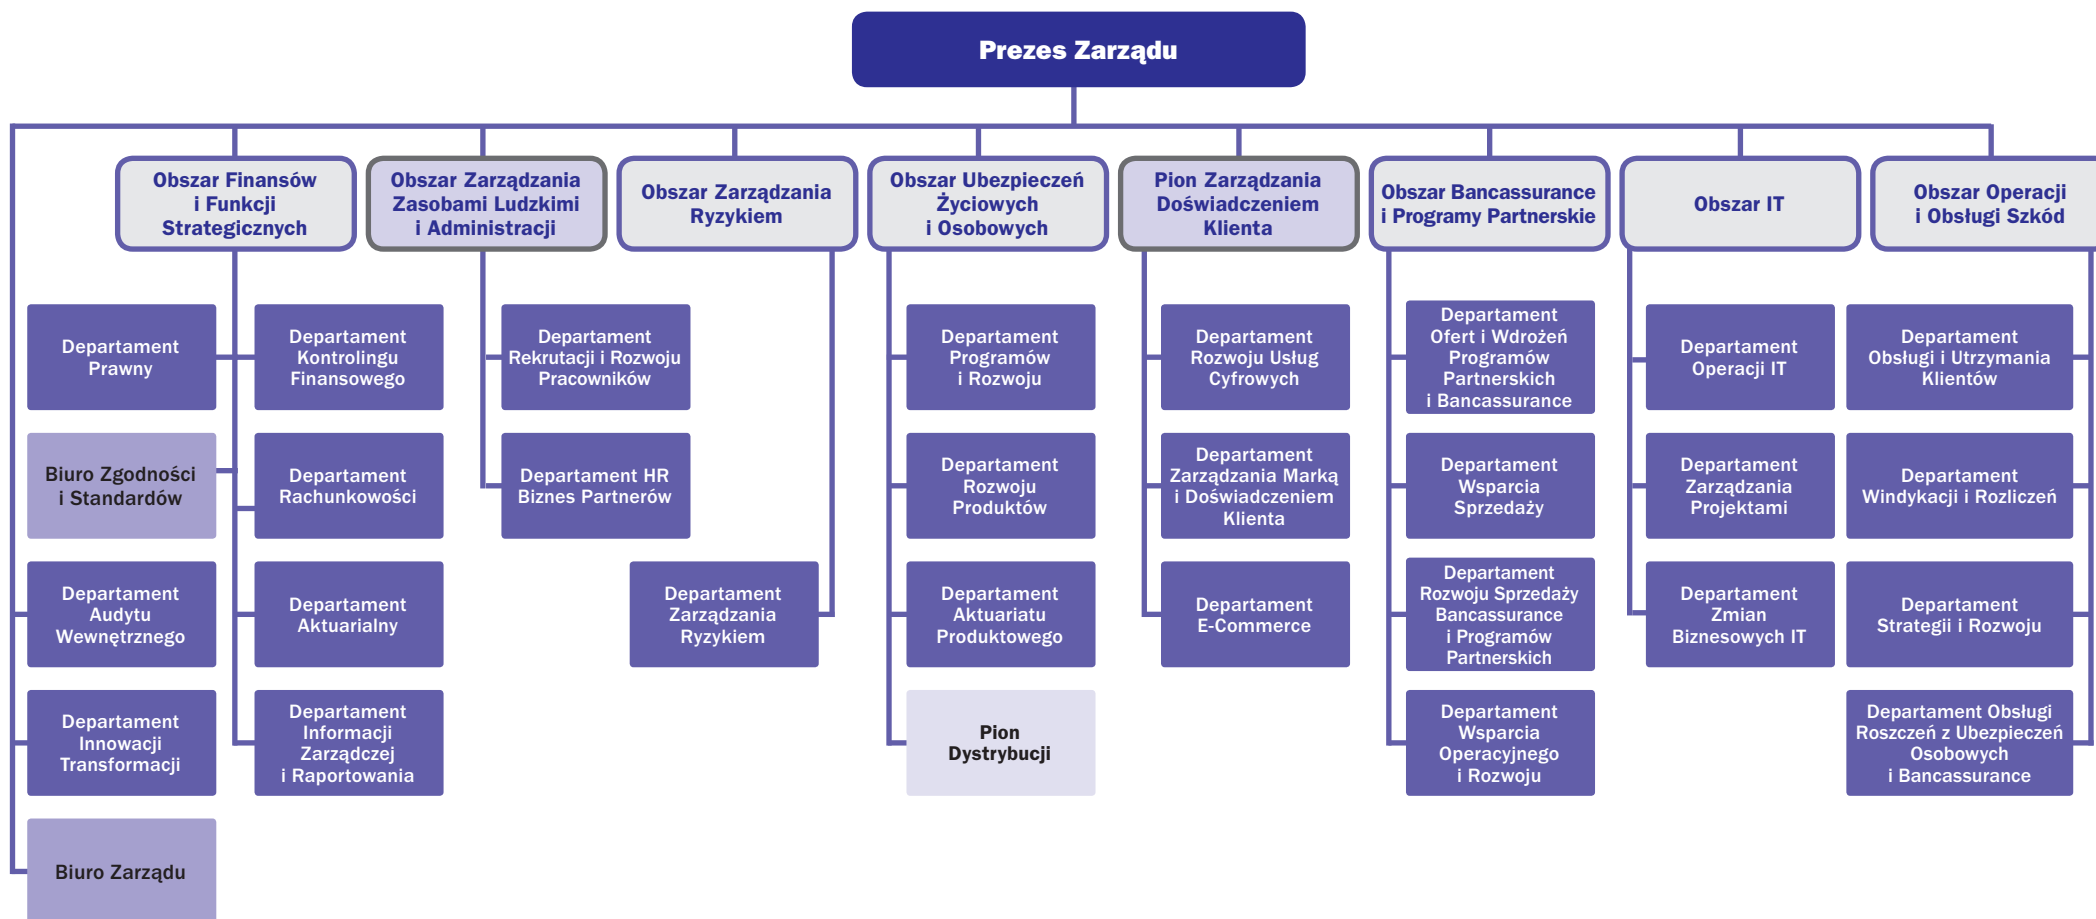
Prezes Zarządu

Departament Prawny

Biuro Zgodności i Standardów

Departament Audytu Wewnętrznego

Departament Innowacji Transformacji

Biuro Zarządu

Obszar Finansów i Funkcji Strategicznych

Departament Kontrolingu Finansowego

Departament Rachunkowości

Departament Aktuarialny

Departament Informacji Zarządczej i Raportowania

Obszar Zarządzania Zasobami Ludzkimi i Administracji

Departament Rekrutacji i Rozwoju Pracowników

Departament HR Biznes Partnerów

Obszar Zarządzania Ryzykiem

Departament Zarządzania Ryzykiem

Obszar Ubezpieczeń Życiowych i Osobowych

Departament Programów i Rozwoju

Departament Rozwoju Produktów

Departament Aktuariatu Produktowego

Pion Dystrybucji

Pion Zarządzania Doświadczeniem Klienta

Departament Rozwoju Usług Cyfrowych

Departament Zarządzania Marką i Doświadczeniem Klienta

Departament E-Commerce

Obszar Bancassurance i Programy Partnerskie

Departament Ofert i Wdrożeń Programów Partnerskich i Bancassurance

Departament Wsparcia Sprzedaży

Departament Rozwoju Sprzedaży Bancassurance i Programów Partnerskich

Departament Wsparcia Operacyjnego i Rozwoju

Obszar IT

Departament Operacji IT

Departament Zarządzania Projektami

Departament Zmian Biznesowych IT

Obszar Operacji i Obsługi Szkód

Departament Obsługi i Utrzymania Klientów

Departament Windykacji i Rozliczeń

Departament Strategii i Rozwoju

Departament Obsługi Roszczeń z Ubezpieczeń Osobowych i Bancassurance